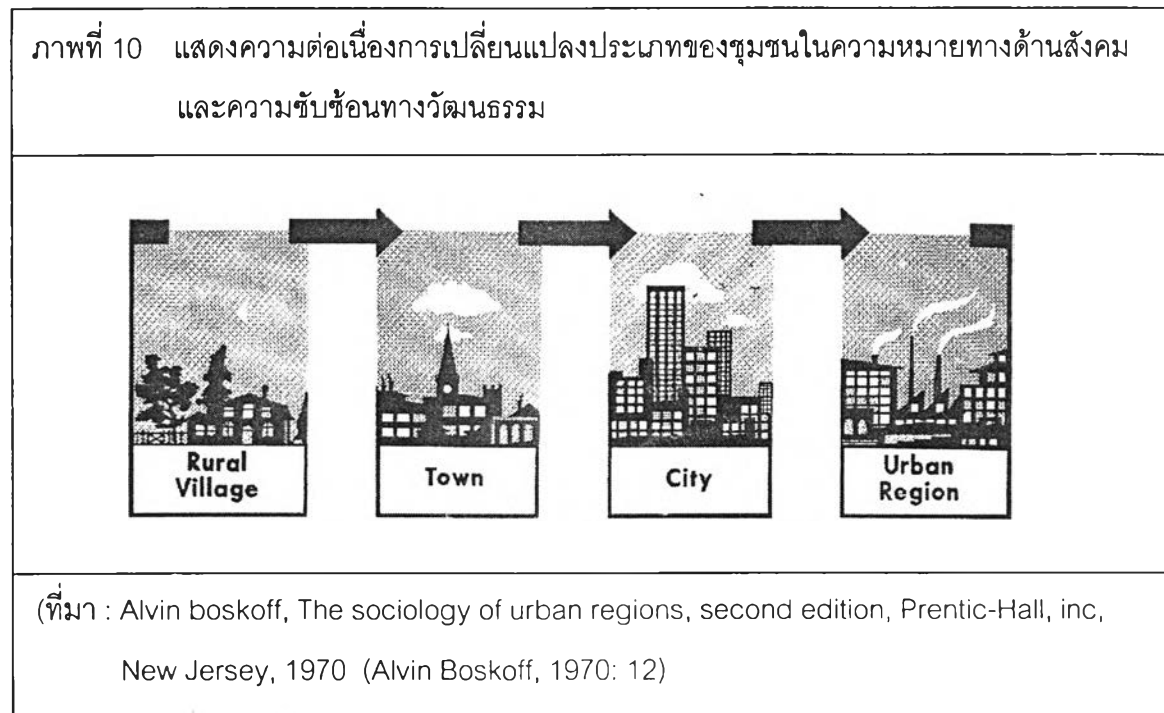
ภาพที่ 10 แสดงความต่อเนื่องการเปลี่ยนแปลงประเภทของชุมชนในความหมายทางด้านสังคม และความซับซ้อนทางวัฒนธรรม

Rural Village

Town

City

Urban Region

(ที่มา : Alvin boskoff, The sociology of urban regions, second edition, Prentic-Hall, inc, New Jersey, 1970 (Alvin Boskoff, 1970: 12)